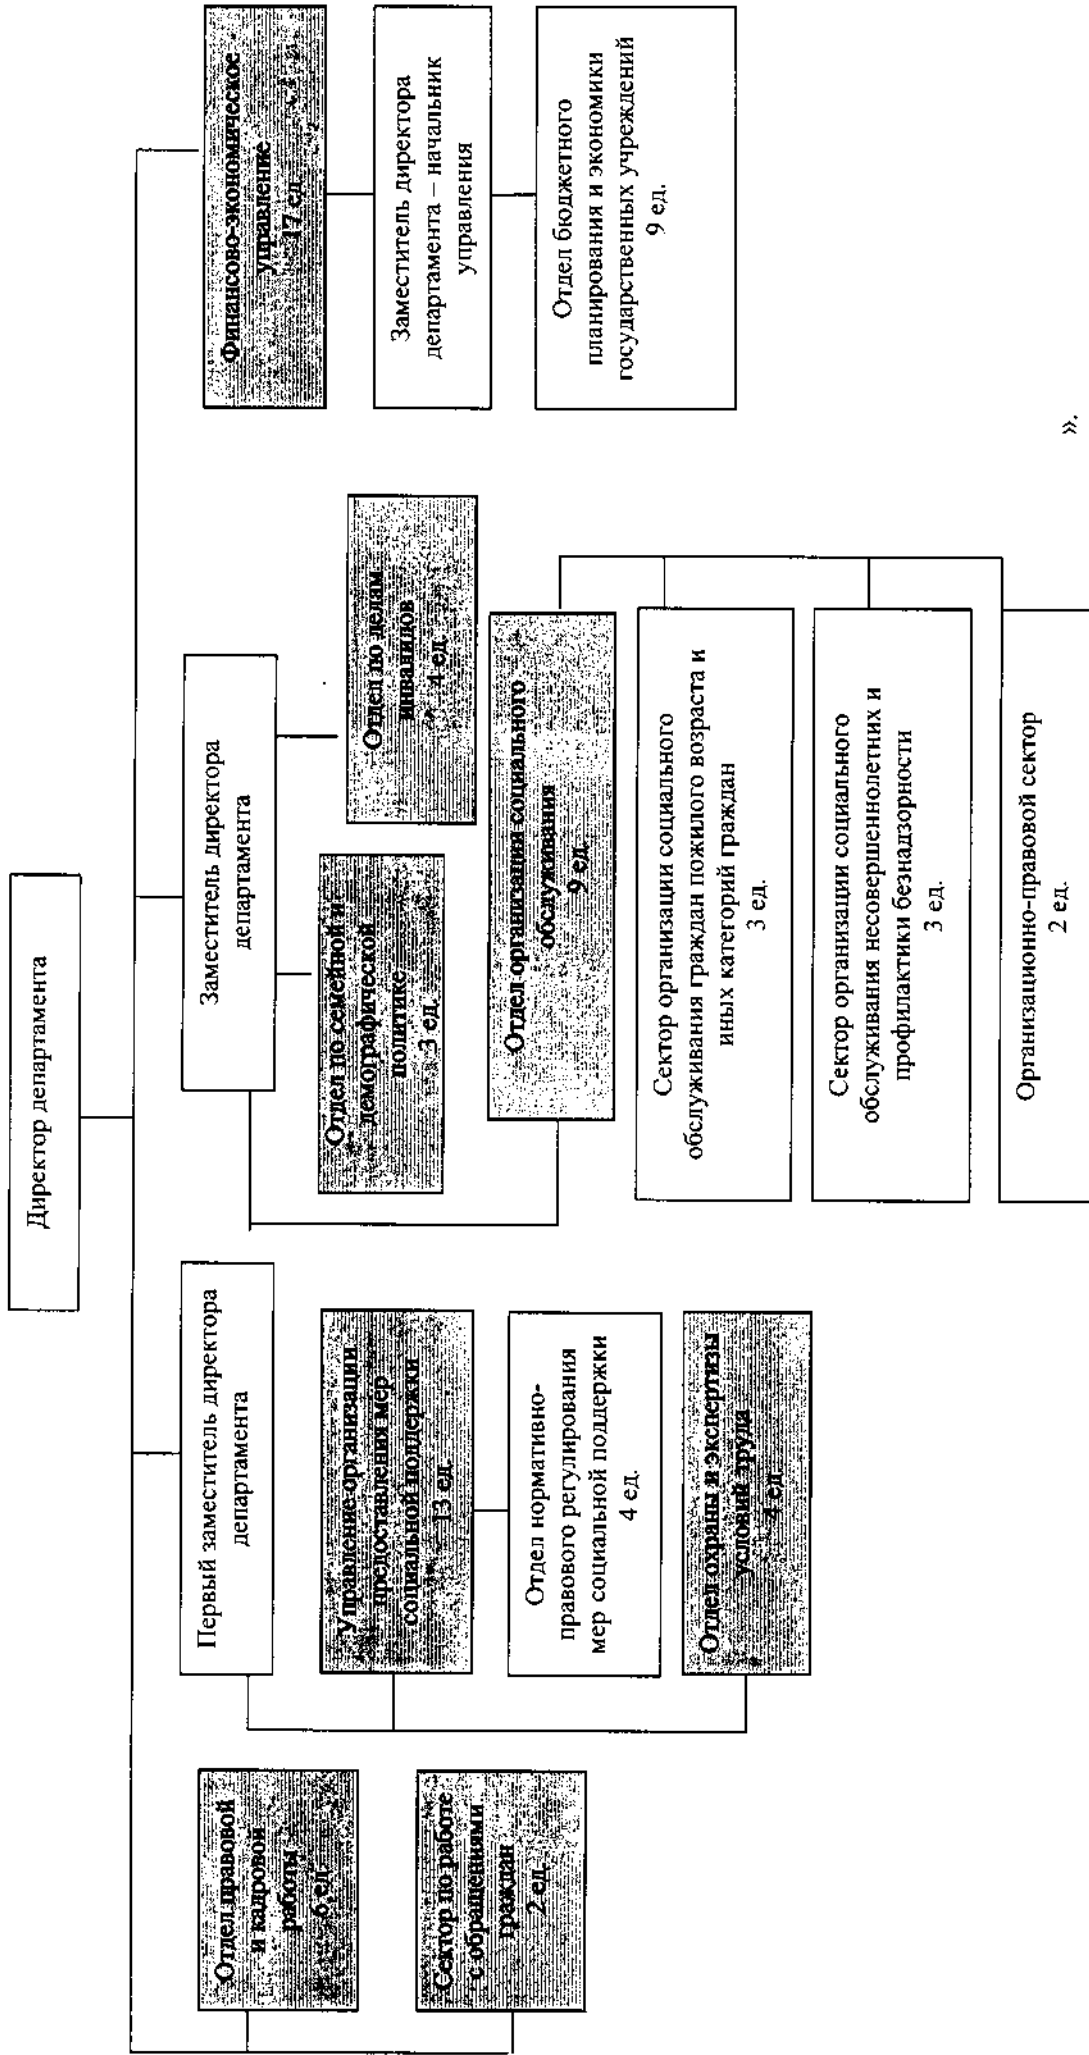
Директор департамента

Отдел правовой и кадровой работы 6 ед.

Сектор по работе с обращениями граждан 2 ед.

Первый заместитель директора департамента

Управление организации предоставления мер социальной поддержки 13 ед.

Отдел нормативно-правового регулирования мер социальной поддержки 4 ед.

Отдел охраны и экспертизы условий труда 4 ед.

Заместитель директора департамента

Отдел по семейной и демографической политике 3 ед.

Отдел по делам инвалидов 4 ед.

Отдел организации социального обслуживания 9 ед.

Сектор организации социального обслуживания граждан пожилого возраста и иных категорий граждан 3 ед.

Сектор организации социального обслуживания несовершеннолетних и профилактики безнадзорности 3 ед.

Организационно-правовой сектор 2 ед.

Финансово-экономическое управление 17 ед.

Заместитель директора департамента – начальник управления

Отдел бюджетного планирования и экономики государственных учреждений 9 ед.

».